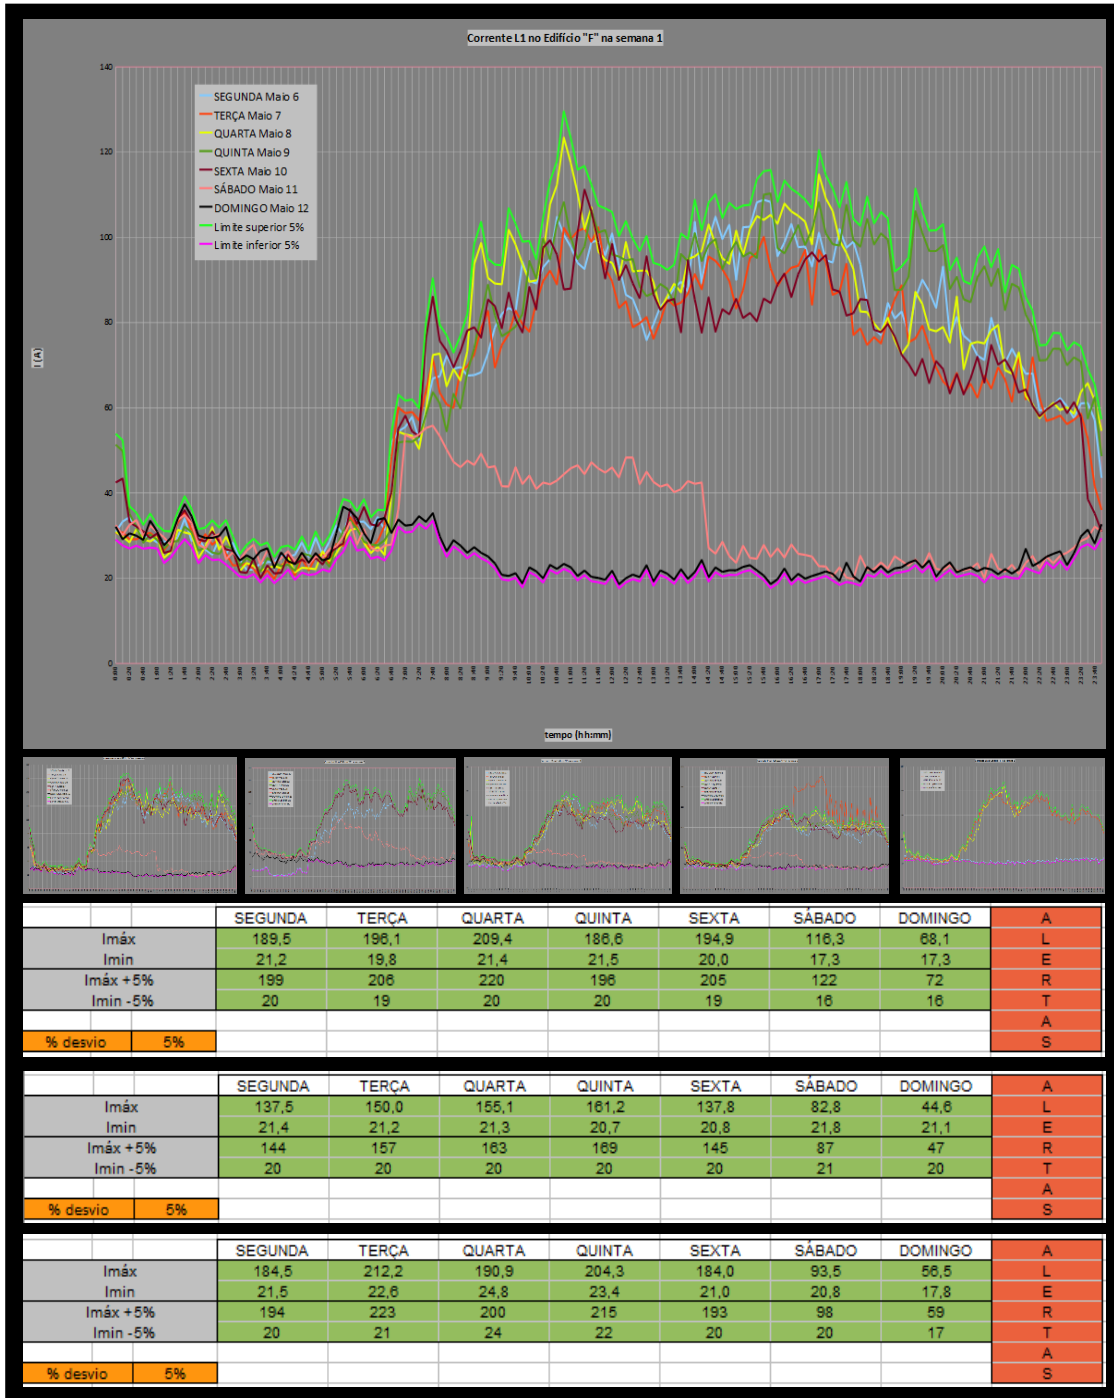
Corrente L1 no Edifício "F" na semana 1

SEGUNDA Maio 6
TERÇA Maio 7
QUARTA Maio 8
QUINTA Maio 9
SEXTA Maio 10
SÁBADO Maio 11
DOMINGO Maio 12
Limite superior 5%
Limite inferior 5%

I (A)

140
120
100
80
60
40
20
0

tempo (hh:mm)

| | | SEGUNDA | TERÇA | QUARTA | QUINTA | SEXTA | SÁBADO | DOMINGO | A |
|---|---|---|---|---|---|---|---|---|---|
| Imáx | | 189,5 | 196,1 | 209,4 | 186,6 | 194,9 | 116,3 | 68,1 | L |
| Imin | | 21,2 | 19,8 | 21,4 | 21,5 | 20,0 | 17,3 | 17,3 | E |
| Imáx +5% | | 199 | 206 | 220 | 196 | 205 | 122 | 72 | R |
| Imin -5% | | 20 | 19 | 20 | 20 | 19 | 16 | 16 | T |
| | | | | | | | | | A |
| % desvio | 5% | | | | | | | | S |

| | | SEGUNDA | TERÇA | QUARTA | QUINTA | SEXTA | SÁBADO | DOMINGO | A |
|---|---|---|---|---|---|---|---|---|---|
| Imáx | | 137,5 | 150,0 | 155,1 | 161,2 | 137,8 | 82,8 | 44,6 | L |
| Imin | | 21,4 | 21,2 | 21,3 | 20,7 | 20,8 | 21,8 | 21,1 | E |
| Imáx +5% | | 144 | 157 | 163 | 169 | 145 | 87 | 47 | R |
| Imin -5% | | 20 | 20 | 20 | 20 | 20 | 21 | 20 | T |
| | | | | | | | | | A |
| % desvio | 5% | | | | | | | | S |

| | | SEGUNDA | TERÇA | QUARTA | QUINTA | SEXTA | SÁBADO | DOMINGO | A |
|---|---|---|---|---|---|---|---|---|---|
| Imáx | | 184,5 | 212,2 | 190,9 | 204,3 | 184,0 | 93,5 | 56,5 | L |
| Imin | | 21,5 | 22,6 | 24,8 | 23,4 | 21,0 | 20,8 | 17,8 | E |
| Imáx +5% | | 194 | 223 | 200 | 215 | 193 | 98 | 59 | R |
| Imin -5% | | 20 | 21 | 24 | 22 | 20 | 20 | 17 | T |
| | | | | | | | | | A |
| % desvio | 5% | | | | | | | | S |